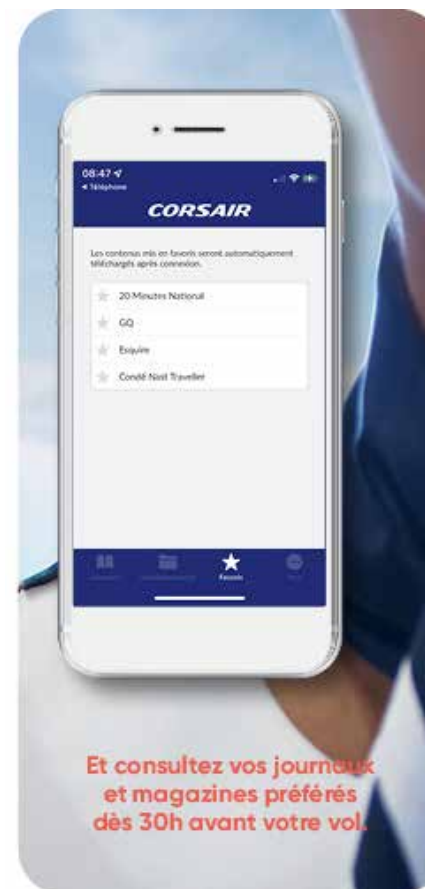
08:47
◂ Téléphone

CORSAIR

Les contenus mis en favoris seront automatiquement téléchargés après connexion.

20 Minutes National

GQ

Esquire

Condé Nast Traveller

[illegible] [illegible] Favoris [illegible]

Et consultez vos journaux et magazines préférés dès 30h avant votre vol.